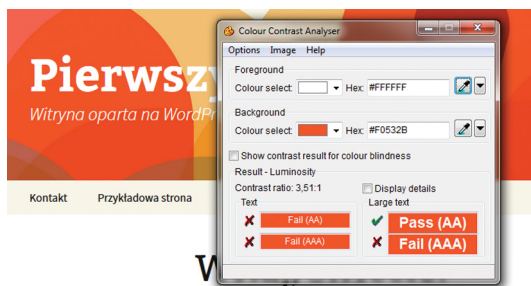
Pierwszy

Witryna oparta na WordPr

Kontakt

Przykładowa strona

W

Colour Contrast Analyser

Options Image Help

Foreground

Colour select:

Hex: #FFFFFF

Background

Colour select:

Hex: #F0532B

Show contrast result for colour blindness

Result - Luminosity

Contrast ratio: 3,51:1

Display details

Text

Fail (AA)

Fail (AAA)

Large text

Pass (AA)

Fail (AAA)